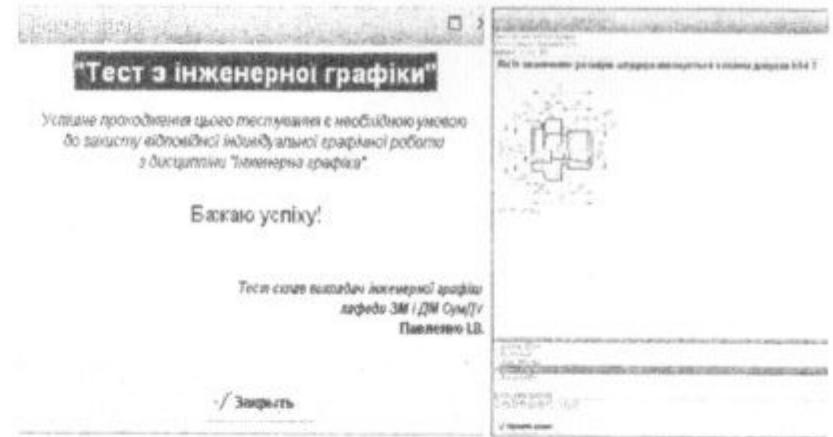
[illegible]

"Тест з інженерної графіки"

Успішне проходження цього тестування є необхідною умовою до захисту відповідної індивідуальної графічної роботи з дисципліни "Інженерна графіка".

Бажаю успіху!

Тест склав викладач інженерної графіки кафедри ЗМ і ДМ СумДУ Павленко І.В.

Закрыть

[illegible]